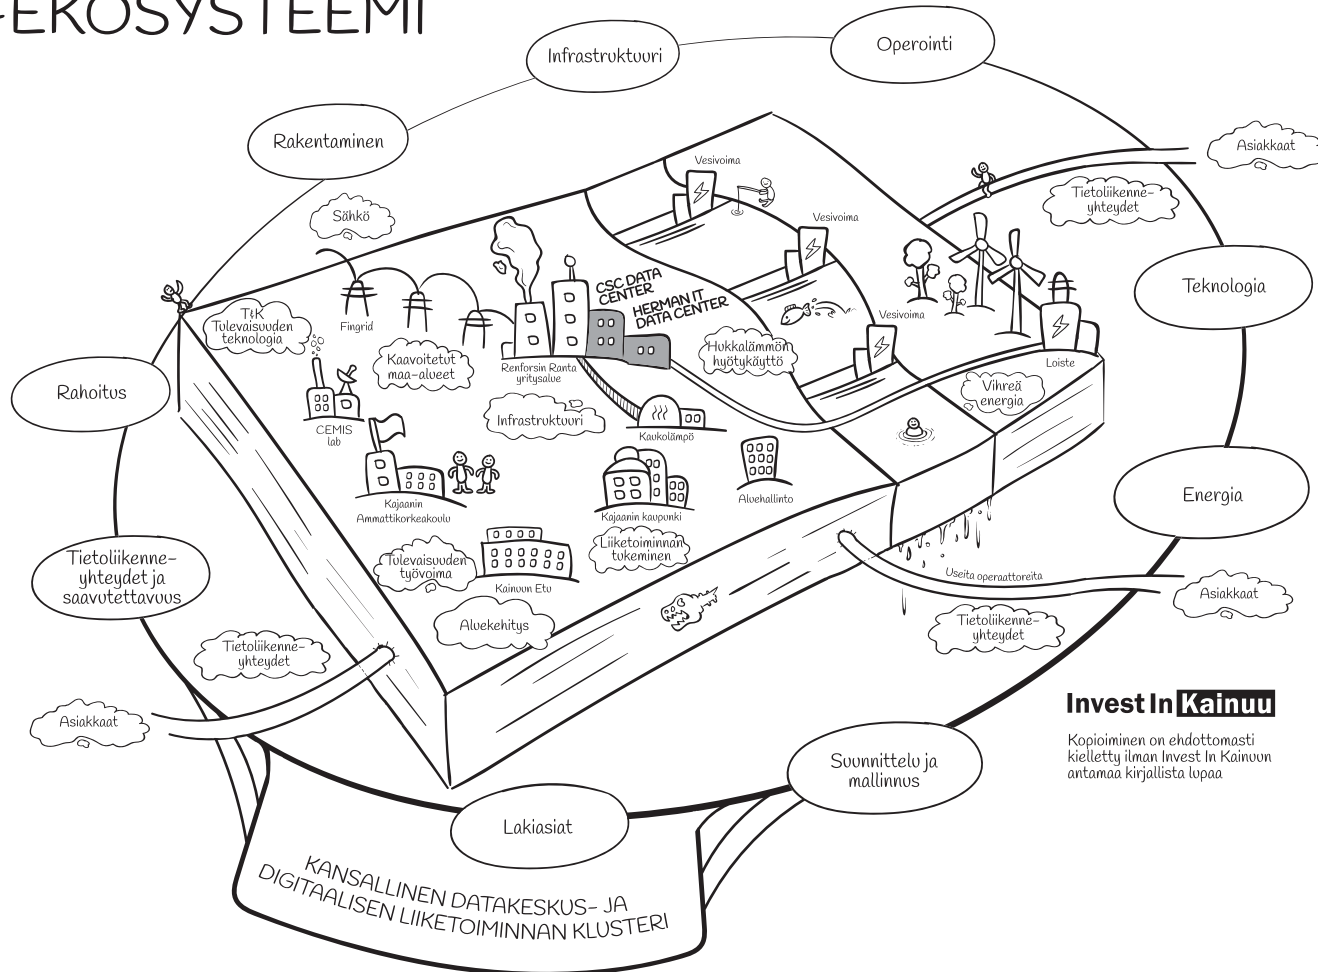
-EKOSYSTEEMI

Infrastruktuuri

Operointi

Rakentaminen

Asiakkaat

Vesivoima

Tietoliikenne-yhteydet

Sähkö

Vesivoima

CSC DATA CENTER

HERMAN IT DATA CENTER

Teknologia

T&K Tulevaisuuden teknologia

Fingrid

Kaavoitetut maa-alueet

Renforsin Ranta yritysalue

Hukkalämmön hyötykäyttö

Vesivoima

Loiste

Rahoitus

CEMIS lab

Infrastruktuuri

Kaukolämpö

Vihreä energia

Kajaanin Ammattikorkeakoulu

Aluehallinto

Kajaanin kaupunki

Energia

Liiketoiminnan tukeminen

Tietoliikenne-yhteydet ja saavutettavuus

Tulevaisuuden työvoima

Kainuun Etu

Useita operaattoreita

Asiakkaat

Aluekehitys

Tietoliikenne-yhteydet

Tietoliikenne-yhteydet

Asiakkaat

Invest In Kainuu

Kopioiminen on ehdottomasti kielletty ilman Invest In Kainuun antamaa kirjallista lupaa

Suunnittelu ja mallinnus

Lakiasiat

KANSALLINEN DATAKESKUS- JA DIGITAALISEN LIIKETOIMINNAN KLUSTERI